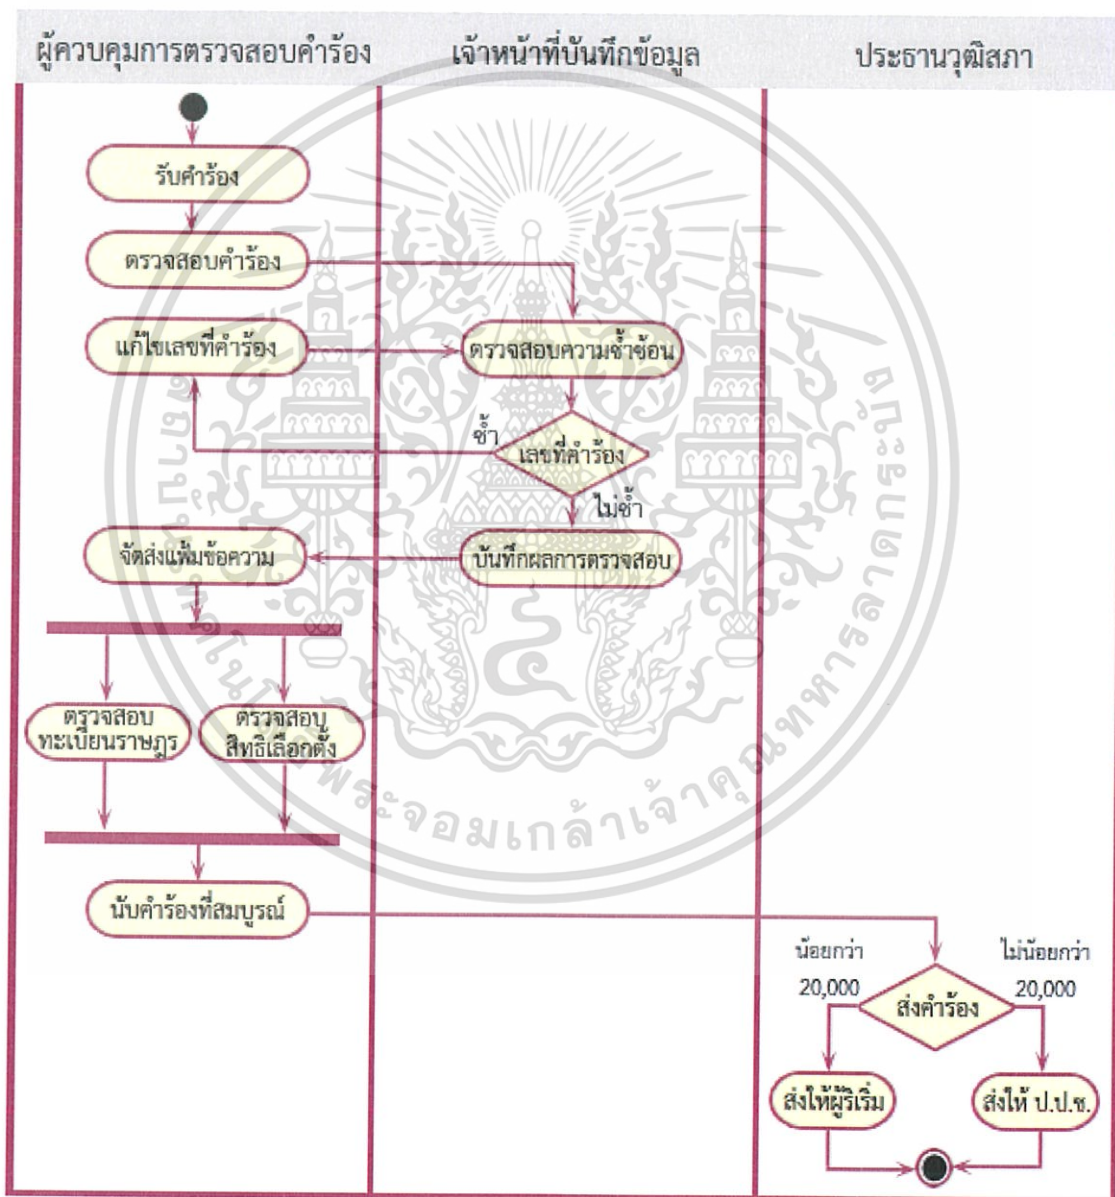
| ผู้ควบคุมการตรวจสอบคำร้อง | เจ้าหน้าที่บันทึกข้อมูล | ประธานวุฒิสภา |
|---|---|---|

รับคำร้อง

ตรวจสอบคำร้อง

แก้ไขเลขที่คำร้อง

ตรวจสอบความซ้ำซ้อน

ซ้ำ

เลขที่คำร้อง

ไม่ซ้ำ

จัดส่งแฟ้มข้อความ

บันทึกผลการตรวจสอบ

ตรวจสอบทะเบียนราษฎร

ตรวจสอบสิทธิเลือกตั้ง

นับคำร้องที่สมบูรณ์

น้อยกว่า 20,000

ส่งคำร้อง

ไม่น้อยกว่า 20,000

ส่งให้ผู้ริเริ่ม

ส่งให้ ป.ป.ช.

พระจอมเกล้าเจ้าคุณทหารลาดกระบัง